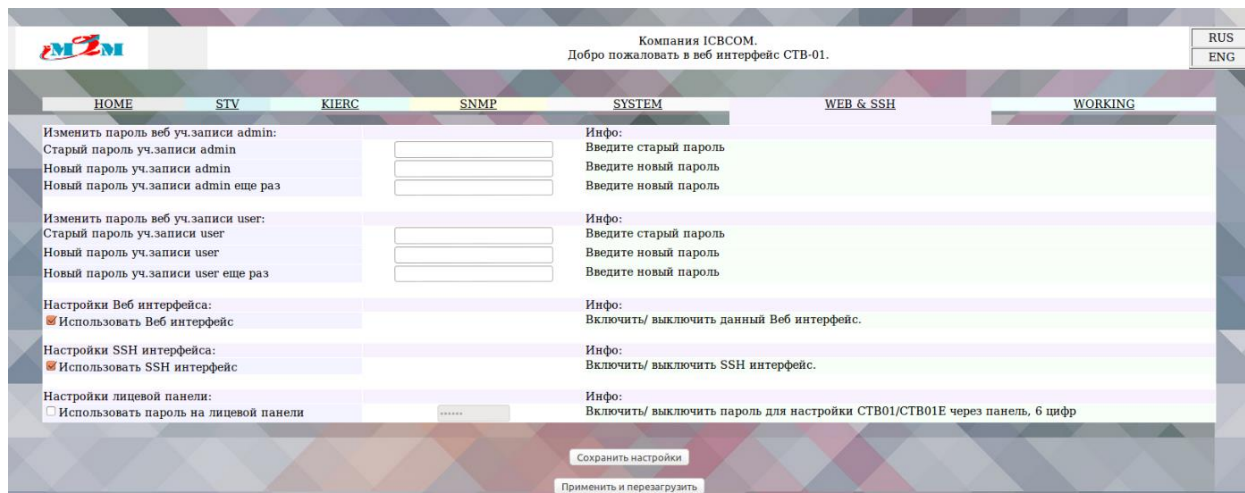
M2M

Компания ICBCOM.
Добро пожаловать в веб интерфейс СТВ-01.

RUS
ENG

HOME STV KIERC SNMP SYSTEM WEB & SSH WORKING

Изменить пароль веб уч.записи admin: Инфо:
Старый пароль уч.записи admin Введите старый пароль
Новый пароль уч.записи admin Введите новый пароль
Новый пароль уч.записи admin еще раз Введите новый пароль

Изменить пароль веб уч.записи user: Инфо:
Старый пароль уч.записи user Введите старый пароль
Новый пароль уч.записи user Введите новый пароль
Новый пароль уч.записи user еще раз Введите новый пароль

Настройки Веб интерфейса: Инфо:
Использовать Веб интерфейс Включить/ выключить данный Веб интерфейс.

Настройки SSH интерфейса: Инфо:
Использовать SSH интерфейс Включить/ выключить SSH интерфейс.

Настройки лицевой панели: Инфо:
Использовать пароль на лицевой панели •••••• Включить/ выключить пароль для настройки СТВ01/СТВ01Е через панель, 6 цифр

Сохранить настройки

Применить и перезагрузить